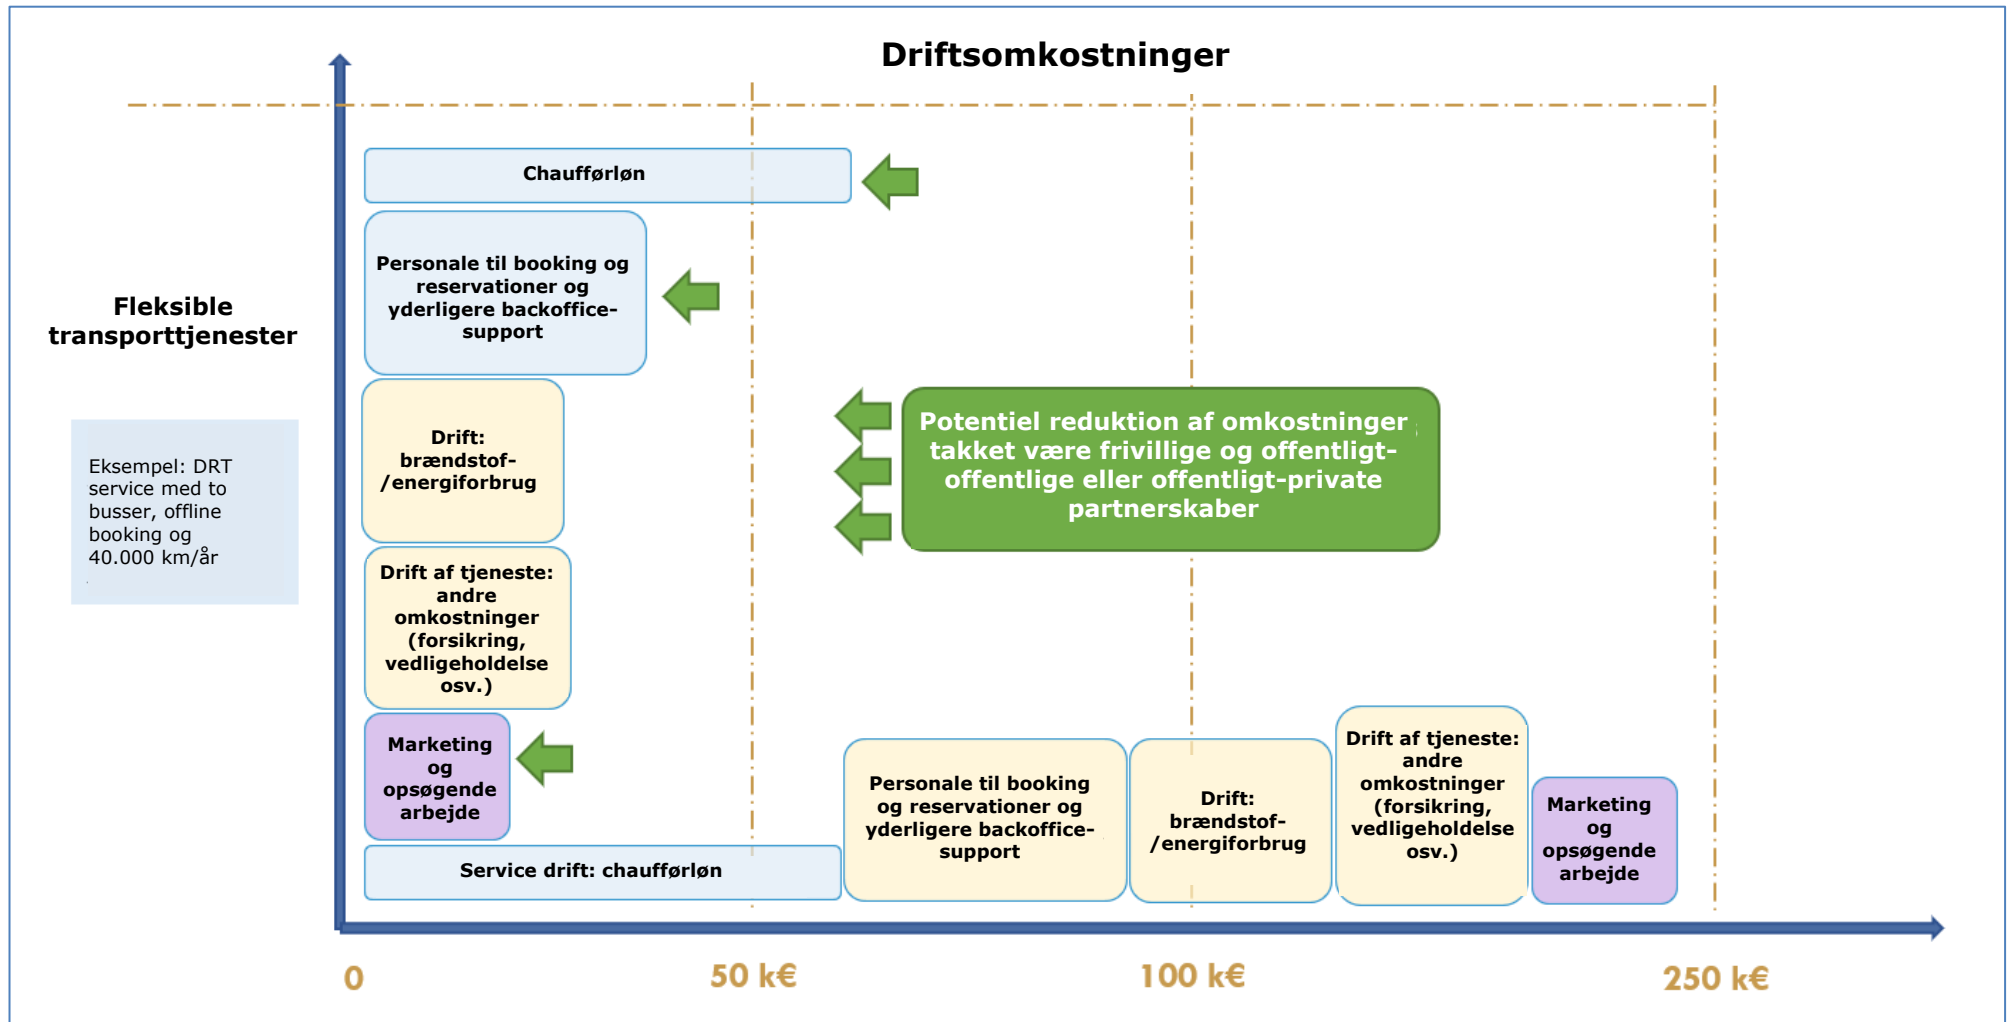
Driftsomkostninger

Fleksible transporttjenester

Eksempel: DRT service med to busser, offline booking og 40.000 km/år

Chaufførløn

Personale til booking og reservationer og yderligere backoffice-support

Drift: brændstof-/energiforbrug

Drift af tjeneste: andre omkostninger (forsikring, vedligeholdelse osv.)

Marketing og opsøgende arbejde

Service drift: chaufførløn

Potentiel reduktion af omkostninger takket være frivillige og offentligt-offentlige eller offentligt-private partnerskaber

Personale til booking og reservationer og yderligere backoffice-support

Drift: brændstof-/energiforbrug

Drift af tjeneste: andre omkostninger (forsikring, vedligeholdelse osv.)

Marketing og opsøgende arbejde

0

50 k€

100 k€

250 k€